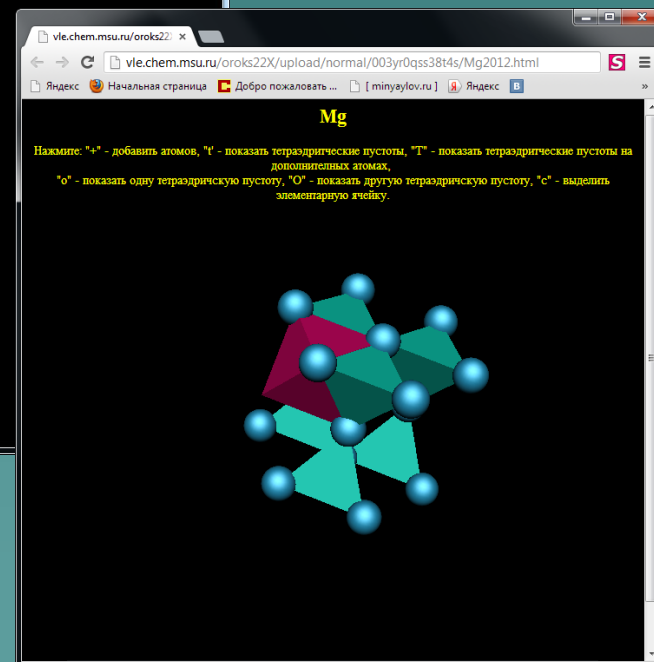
vle.chem.msu.ru/oroks22X ×

vle.chem.msu.ru/oroks22X/upload/normal/003yr0qss38t4s/Mg2012.html

Яндекс Начальная страница Добро пожаловать ... [ minyaylov.ru ] Яндекс В »

Mg

Нажмите: "+" - добавить атомов, "t' - показать тетраэдригческие пустоты, "T" - показать тетраэдригческие пустоты на дополнителных атомах,
"o" - показать одну тетраэдричскую пустоту, "O" - показать другую тетраэдричскую пустоту, "c" - выделить элементарную ячейку.